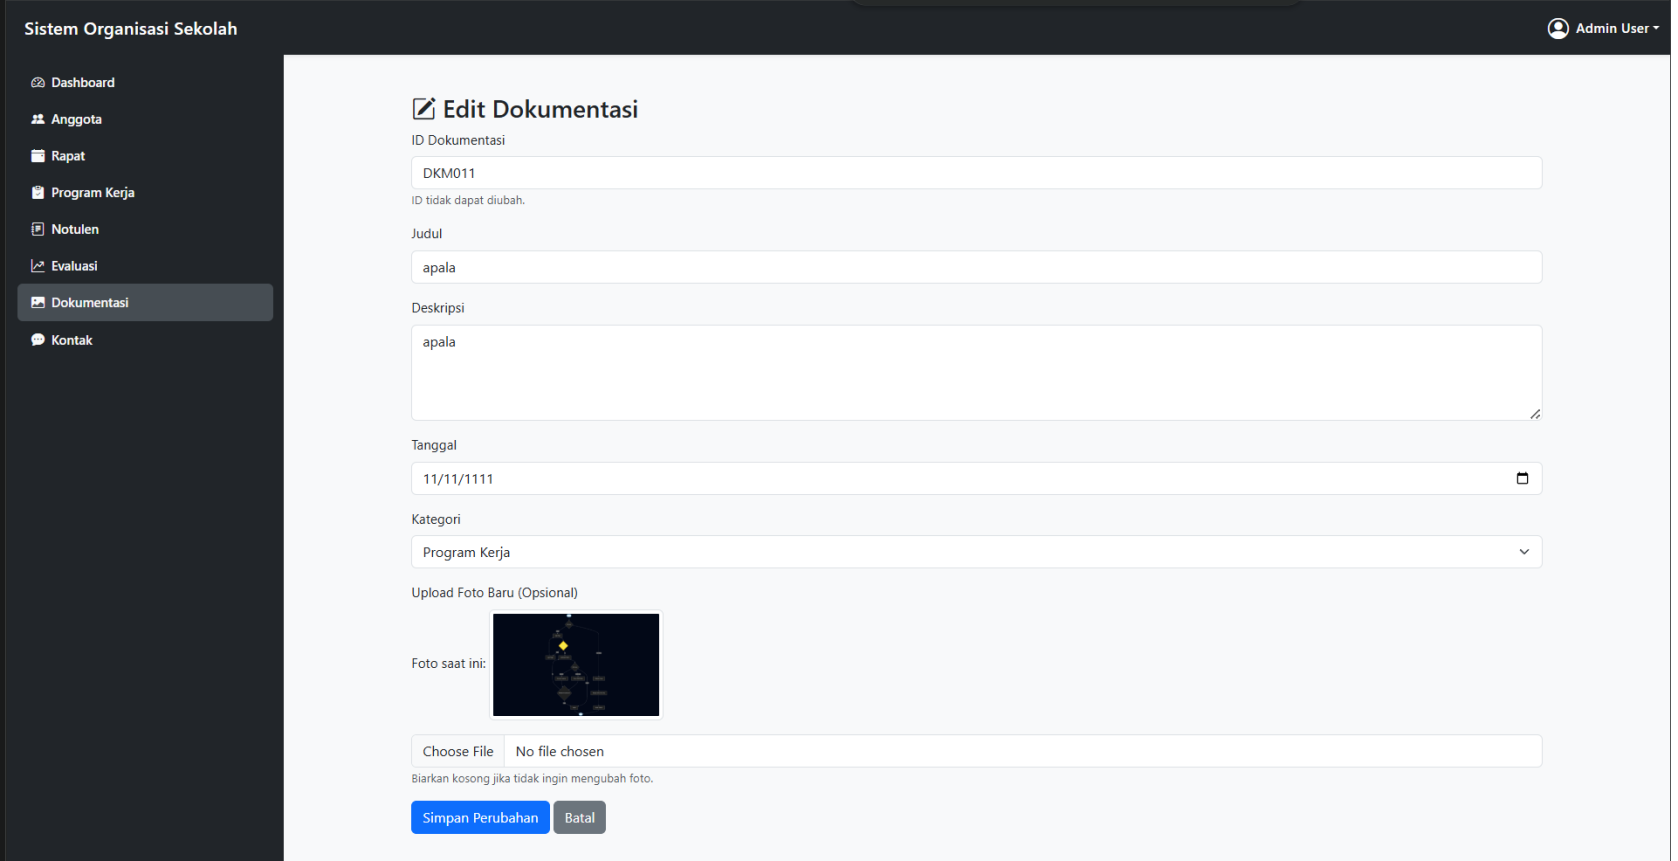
Sistem Organisasi Sekolah

Admin User

Dashboard
Anggota
Rapat
Program Kerja
Notulen
Evaluasi
Dokumentasi
Kontak

Edit Dokumentasi

ID Dokumentasi
DKM011
ID tidak dapat diubah.

Judul
apala

Deskripsi
apala

Tanggal
11/11/1111

Kategori
Program Kerja

Upload Foto Baru (Opsional)

Foto saat ini:

Choose File No file chosen
Biarkan kosong jika tidak ingin mengubah foto.

Simpan Perubahan Batal